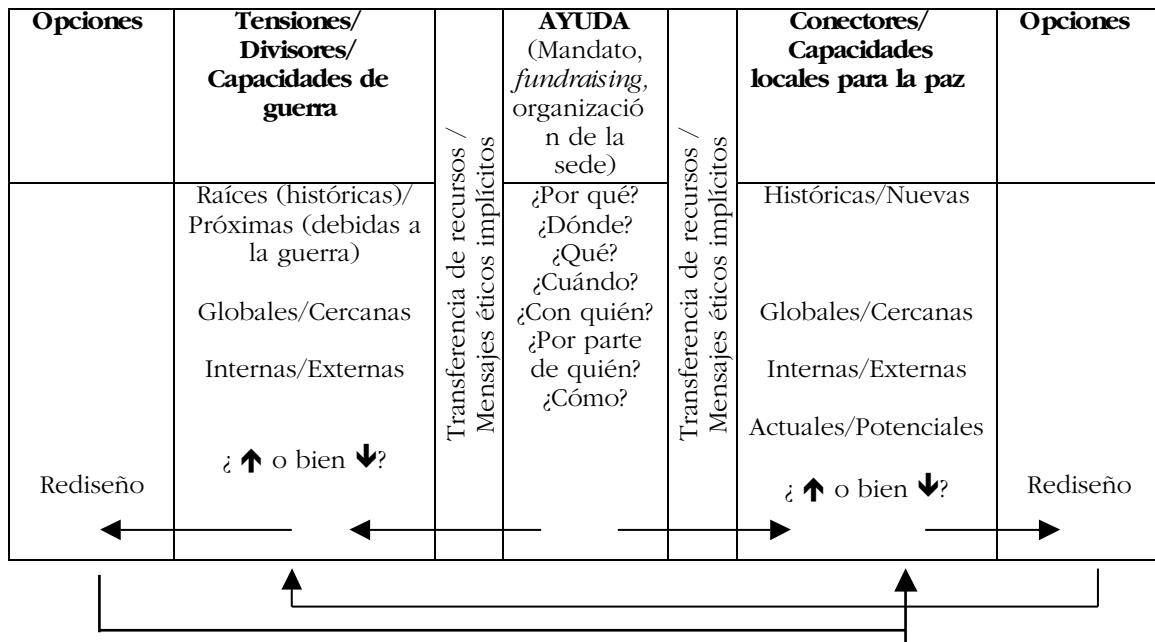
| **Opciones** | **Tensiones/ Divisores/ Capacidades de guerra** | Transferencia de recursos / Mensajes éticos implícitos | **AYUDA** (Mandato, *fundraising,* organización de la sede) | Transferencia de recursos / Mensajes éticos implícitos | **Conectores/ Capacidades locales para la paz** | **Opciones** |
|---|---|---|---|---|---|---|
| Rediseño | Raíces (históricas)/ Próximas (debidas a la guerra) Globales/Cercanas Internas/Externas ¿ ↑ o bien ↓? | | ¿Por qué? ¿Dónde? ¿Qué? ¿Cuándo? ¿Con quién? ¿Por parte de quién? ¿Cómo? | | Históricas/Nuevas Globales/Cercanas Internas/Externas Actuales/Potenciales ¿ ↑ o bien ↓? | Rediseño |